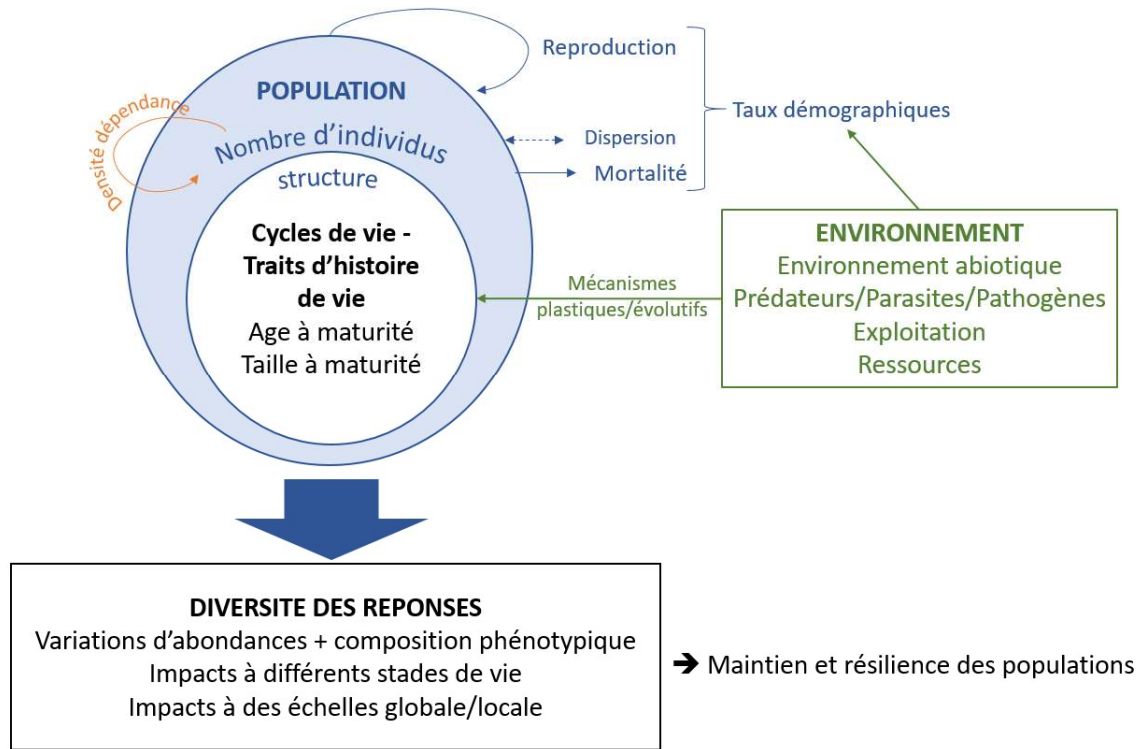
Densité dépendance

POPULATION

Nombre d'individus

structure

Cycles de vie - Traits d'histoire de vie

Age à maturité

Taille à maturité

Reproduction

Dispersion

Mortalité

Taux démographiques

Mécanismes plastiques/évolutifs

ENVIRONNEMENT

Environnement abiotique

Prédateurs/Parasites/Pathogènes

Exploitation

Ressources

DIVERSITE DES REPONSES

Variations d'abondances + composition phénotypique

Impacts à différents stades de vie

Impacts à des échelles globale/locale

➔ Maintien et résilience des populations